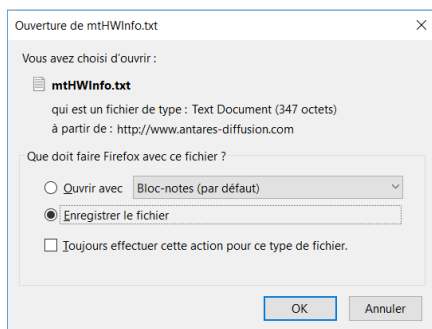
Ouverture de mtHWInfo.txt
X

Vous avez choisi d'ouvrir :

mtHWInfo.txt

qui est un fichier de type : Text Document (347 octets)

à partir de : http://www.antares-diffusion.com

Que doit faire Firefox avec ce fichier ?

Ouvrir avec Bloc-notes (par défaut)

Enregistrer le fichier

Toujours effectuer cette action pour ce type de fichier.

OK Annuler